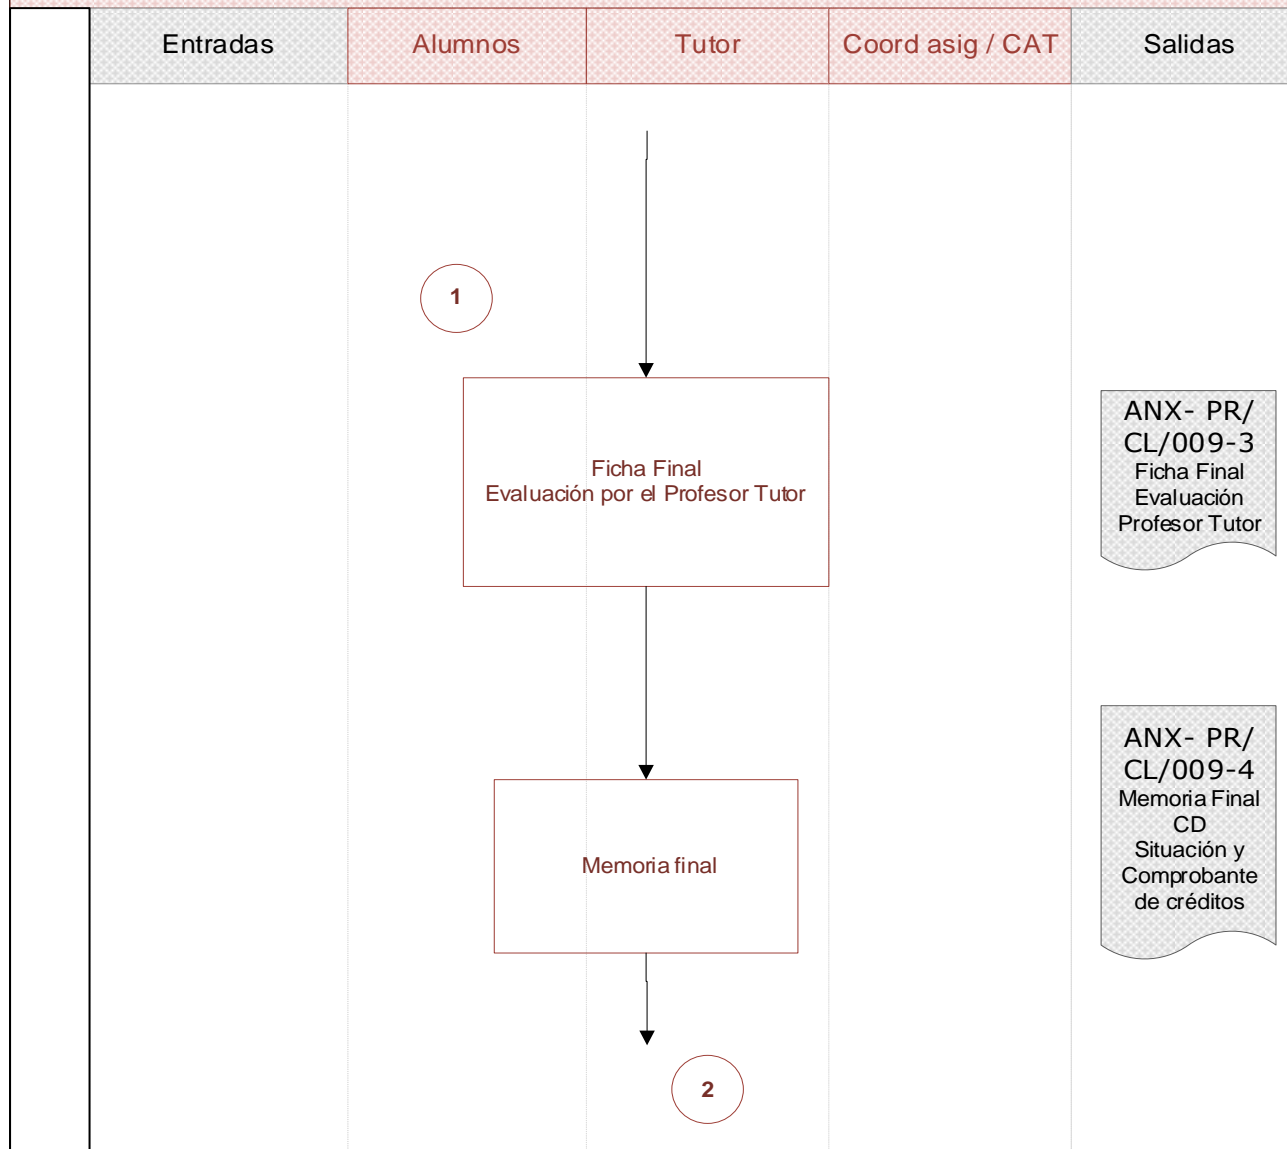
| Entradas | Alumnos | Tutor | Coord asig / CAT | Salidas |
|---|---|---|---|---|

1

Ficha Final
Evaluación por el Profesor Tutor

ANX- PR/ CL/009-3
Ficha Final
Evaluación
Profesor Tutor

Memoria final

ANX- PR/ CL/009-4
Memoria Final
CD
Situación y
Comprobante
de créditos

2